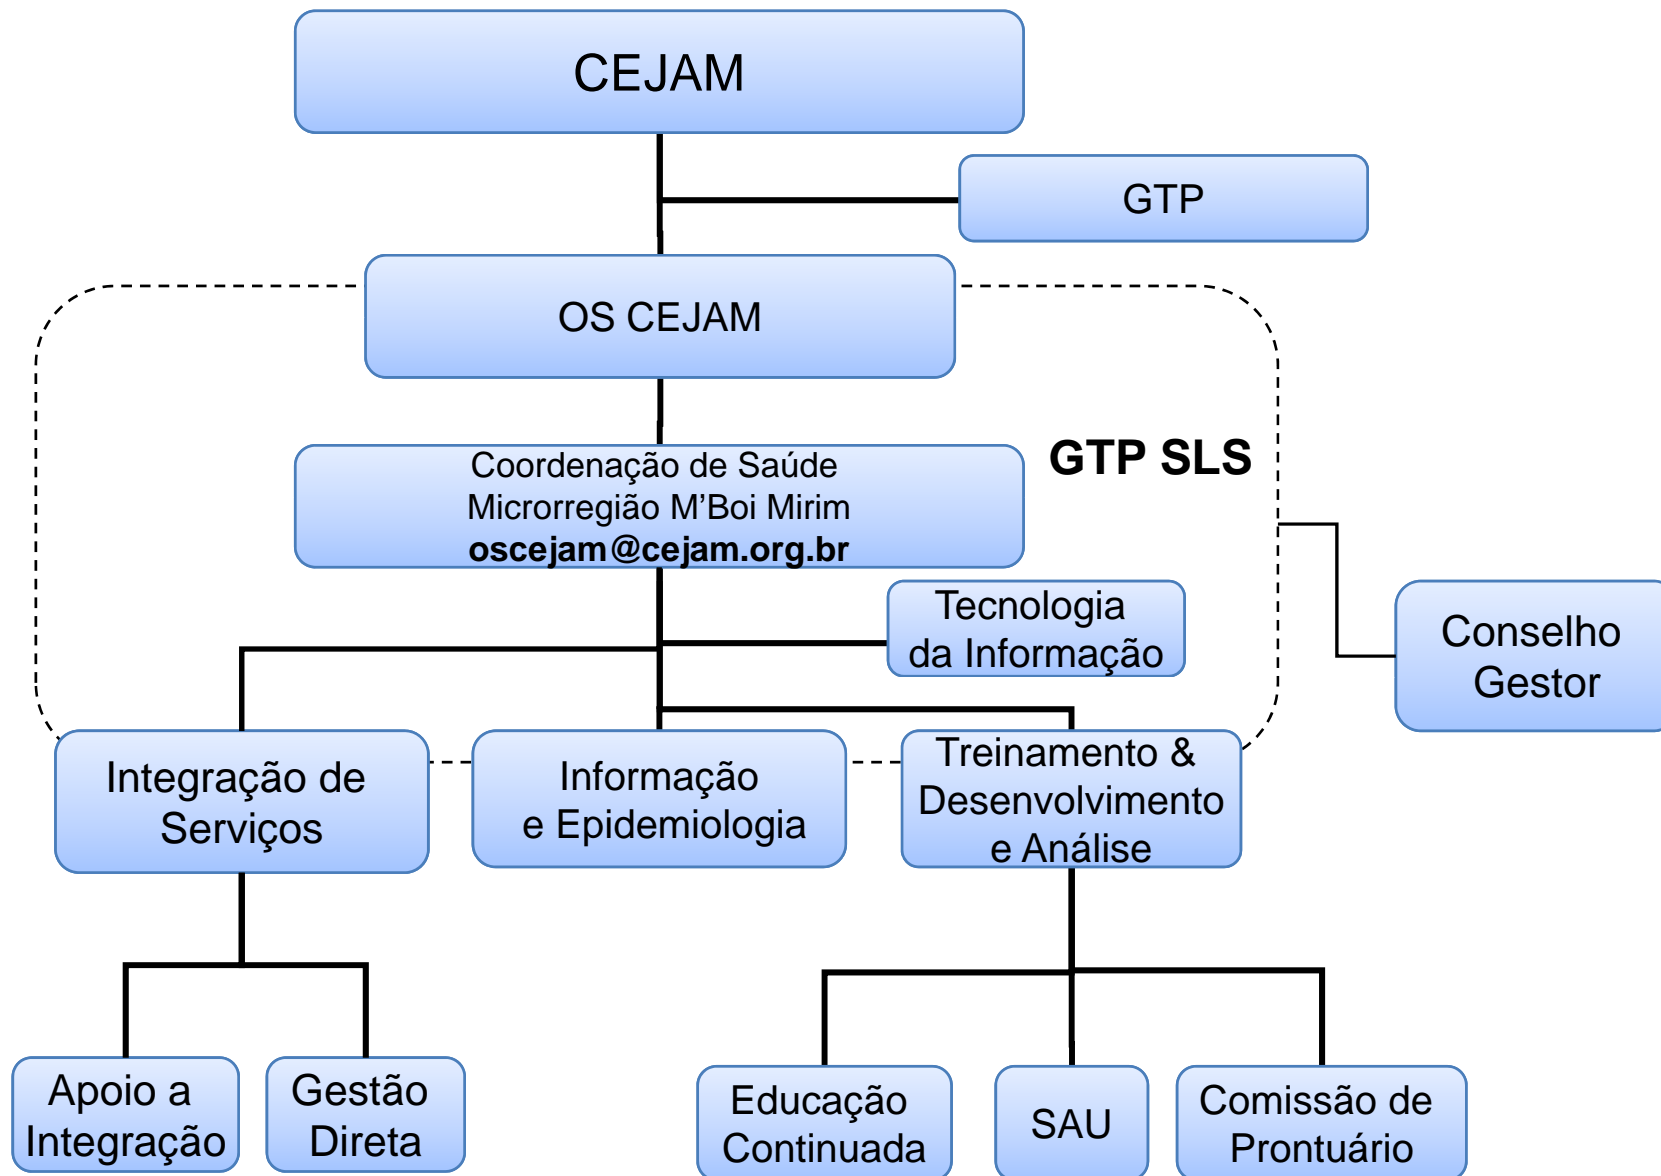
CEJAM

GTP

OS CEJAM

GTP SLS

Coordenação de Saúde
Microrregião M'Boi Mirim
**oscejam@cejam.org.br**

Tecnologia da Informação

Conselho Gestor

Integração de Serviços

Informação e Epidemiologia

Treinamento & Desenvolvimento e Análise

Apoio a Integração

Gestão Direta

Educação Continuada

SAU

Comissão de Prontuário